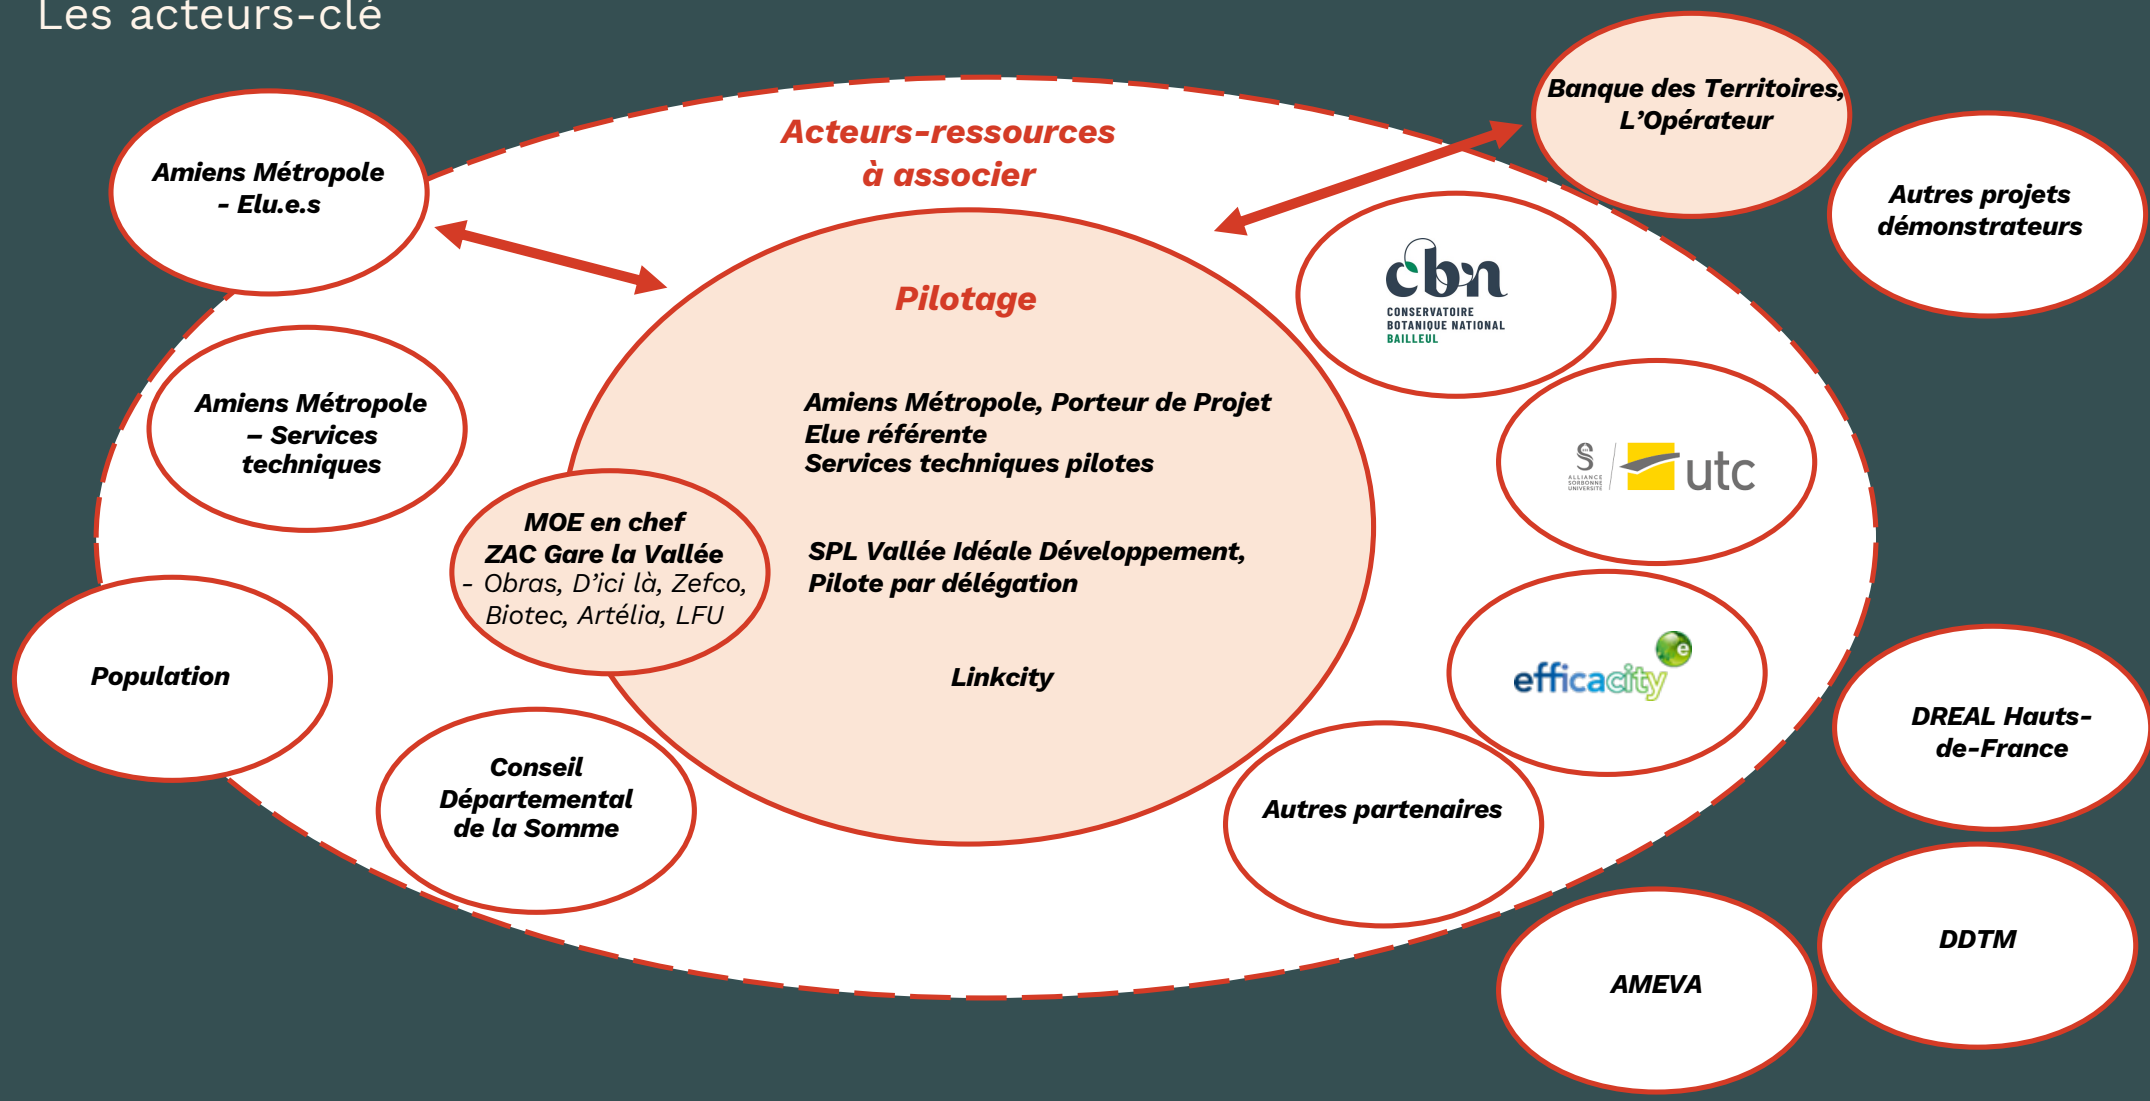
Les acteurs-clé

Acteurs-ressources à associer

Amiens Métropole - Elu.e.s

Banque des Territoires, L'Opérateur

Autres projets démonstrateurs

Pilotage

cbn CONSERVATOIRE BOTANIQUE NATIONAL BAILLEUL

Amiens Métropole – Services techniques

Amiens Métropole, Porteur de Projet
Elue référente
Services techniques pilotes

ALLIANCE SORBONNE UNIVERSITÉ utc

MOE en chef ZAC Gare la Vallée - Obras, D'ici là, Zefco, Biotec, Artélia, LFU

SPL Vallée Idéale Développement, Pilote par délégation

efficacity

Population

Linkcity

DREAL Hauts-de-France

Conseil Départemental de la Somme

Autres partenaires

DDTM

AMEVA